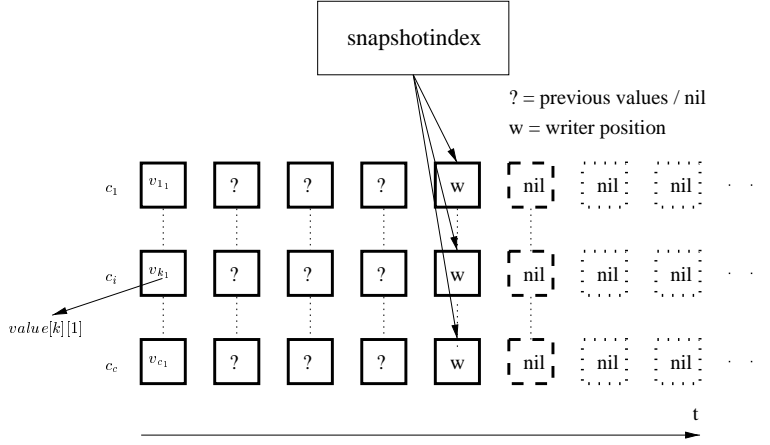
snapshotindex

? = previous values / nil

w = writer position

$c_1$ $v_{1_1}$ ? ? ? w nil nil nil . .

$c_i$ $v_{k_1}$ ? ? ? w nil nil nil . .

$value[k][1]$

$c_c$ $v_{c_1}$ ? ? ? w nil nil nil . .

t